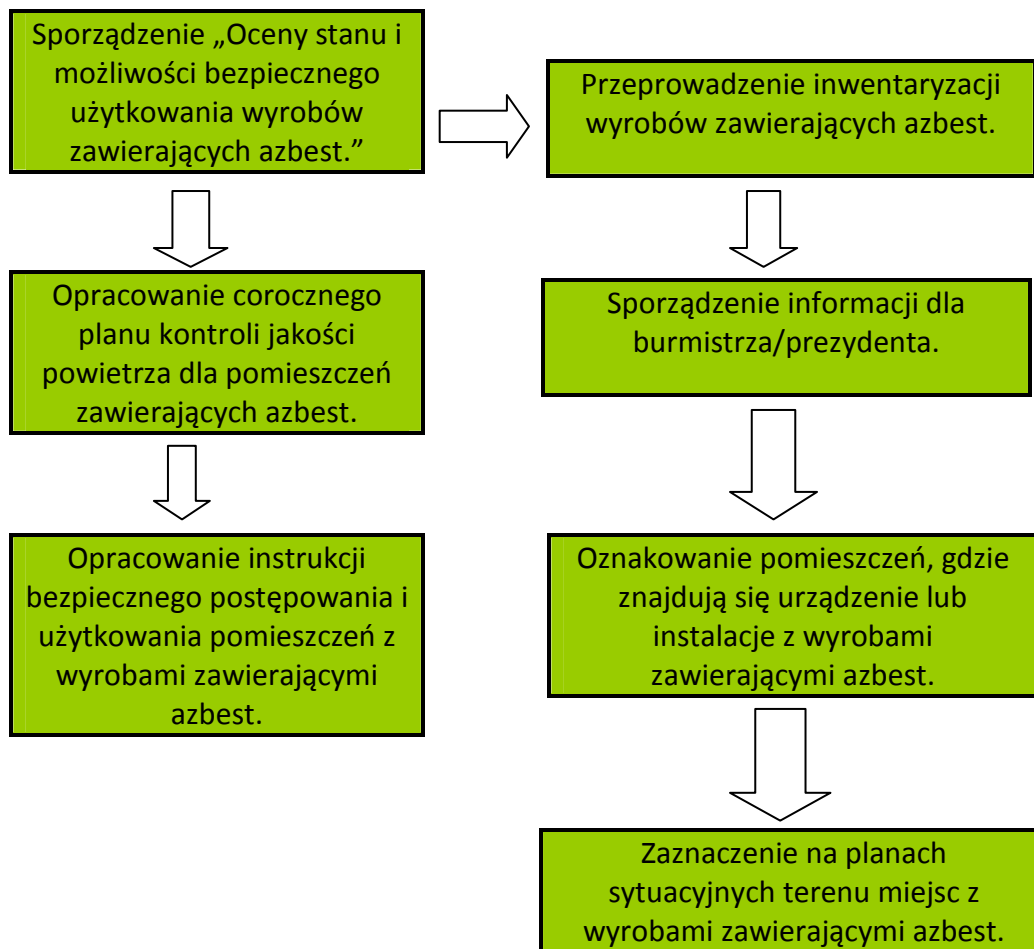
Sporządzenie „Oceny stanu i możliwości bezpiecznego użytkowania wyrobów zawierających azbest."

Opracowanie corocznego planu kontroli jakości powietrza dla pomieszczeń zawierających azbest.

Opracowanie instrukcji bezpiecznego postępowania i użytkowania pomieszczeń z wyrobami zawierającymi azbest.

Przeprowadzenie inwentaryzacji wyrobów zawierających azbest.

Sporządzenie informacji dla burmistrza/prezydenta.

Oznakowanie pomieszczeń, gdzie znajdują się urządzenie lub instalacje z wyrobami zawierającymi azbest.

Zaznaczenie na planach sytuacyjnych terenu miejsc z wyrobami zawierającymi azbest.